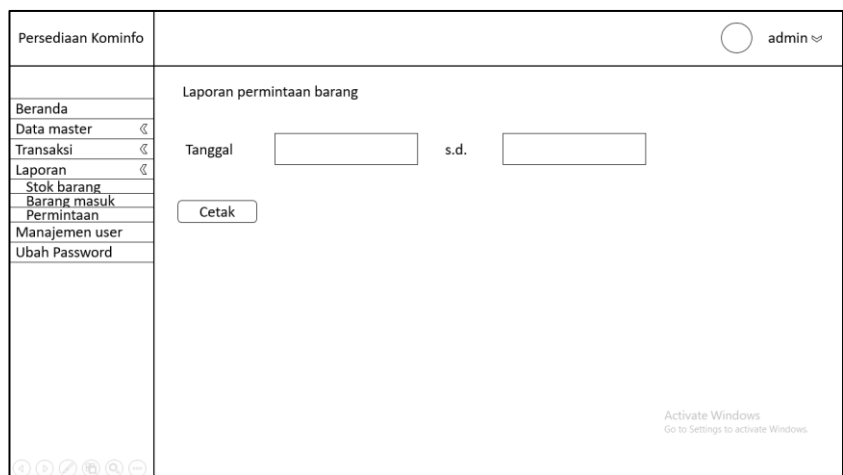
Persediaan Kominfo

admin

Beranda
Data master
Transaksi
Laporan
Stok barang
Barang masuk
Permintaan
Manajemen user
Ubah Password

Laporan permintaan barang

Tanggal

s.d.

Cetak

Activate Windows
Go to Settings to activate Windows.